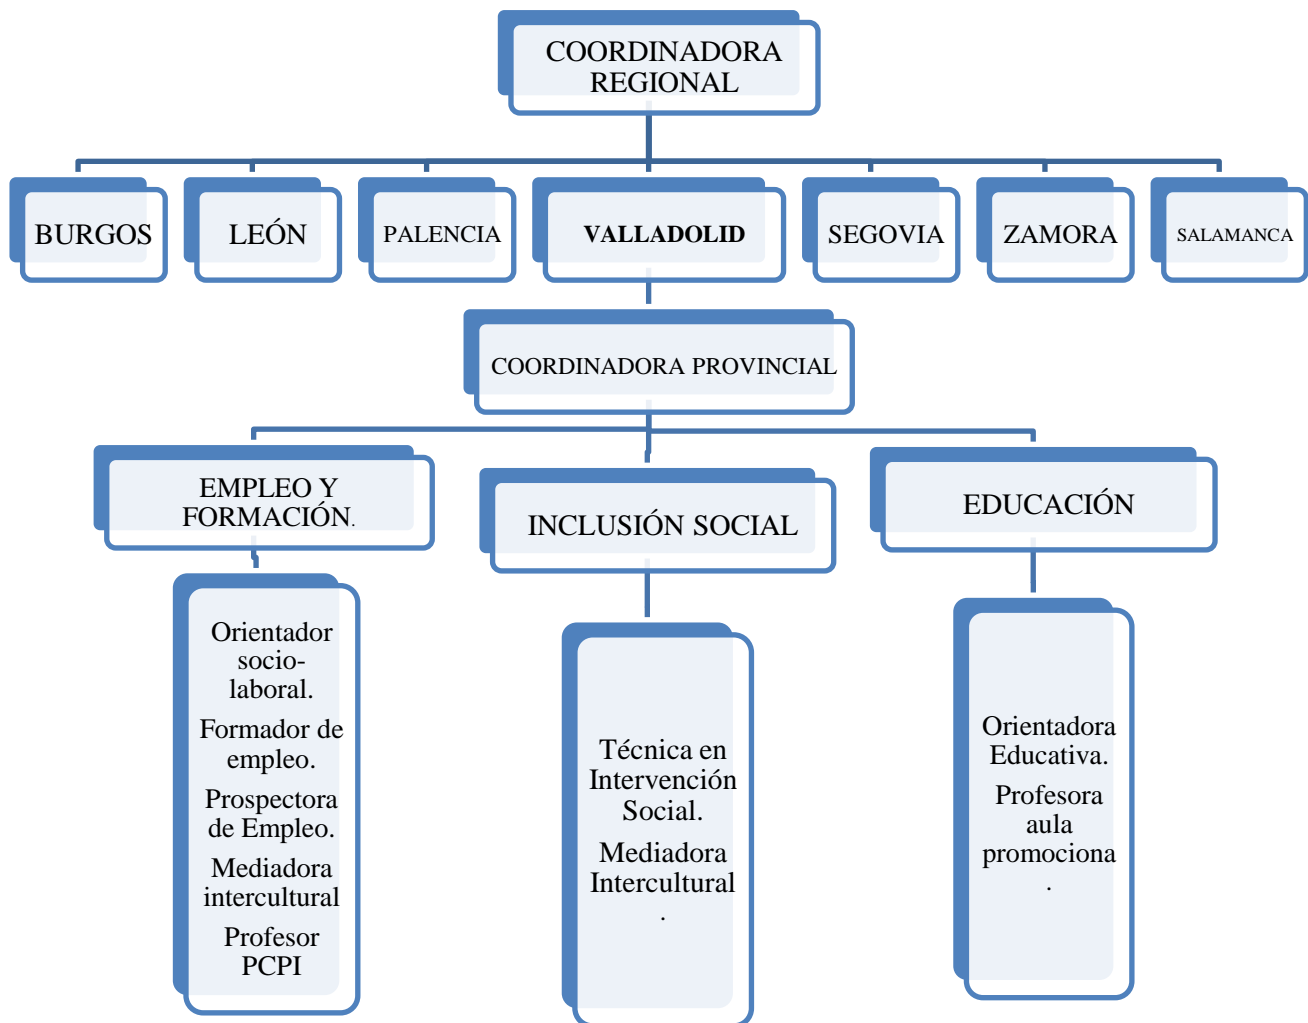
COORDINADORA REGIONAL

BURGOS

LEÓN

PALENCIA

VALLADOLID

SEGOVIA

ZAMORA

SALAMANCA

COORDINADORA PROVINCIAL

EMPLEO Y FORMACIÓN.

INCLUSIÓN SOCIAL

EDUCACIÓN

Orientador socio-laboral.

Formador de empleo.

Prospectora de Empleo.

Mediadora intercultural

Profesor PCPI

Técnica en Intervención Social.

Mediadora Intercultural.

Orientadora Educativa.

Profesora aula promociona.